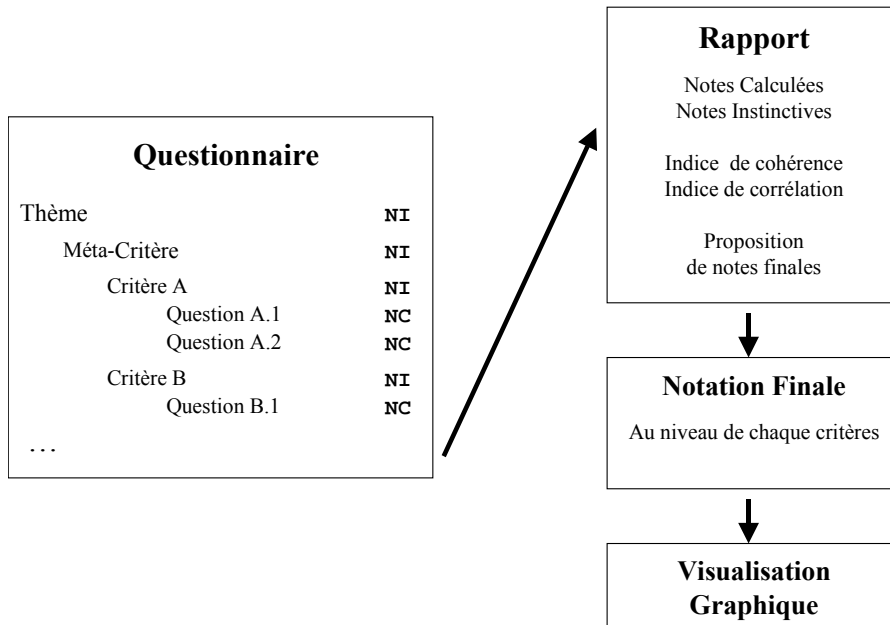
Questionnaire

Thème NI

Méta-Critère NI

Critère A NI

Question A.1 NC

Question A.2 NC

Critère B NI

Question B.1 NC

...

Rapport

Notes Calculées
Notes Instinctives

Indice de cohérence
Indice de corrélation

Proposition
de notes finales

Notation Finale

Au niveau de chaque critères

Visualisation
Graphique